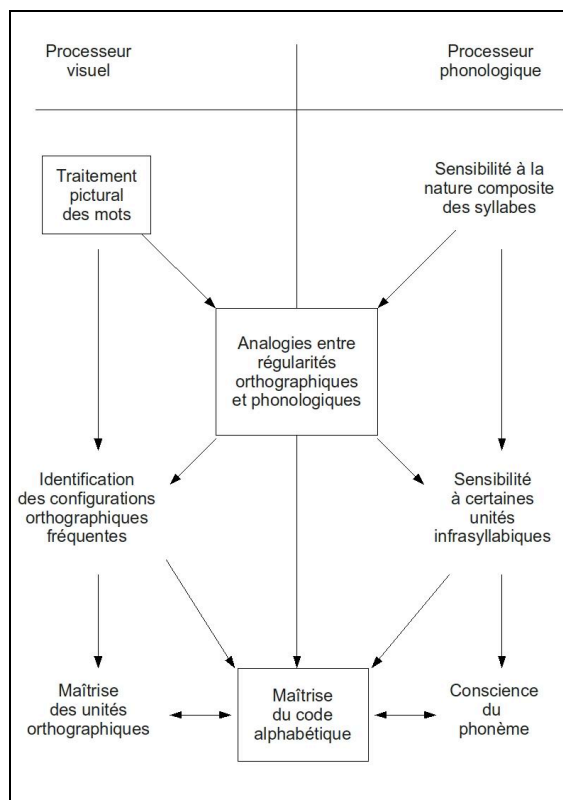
Processeur visuel

Processeur phonologique

Traitement pictural des mots

Sensibilité à la nature composite des syllabes

Analogies entre régularités orthographiques et phonologiques

Identification des configurations orthographiques fréquentes

Sensibilité à certaines unités infrasyllabiques

Maîtrise des unités orthographiques

Maîtrise du code alphabétique

Conscience du phonème